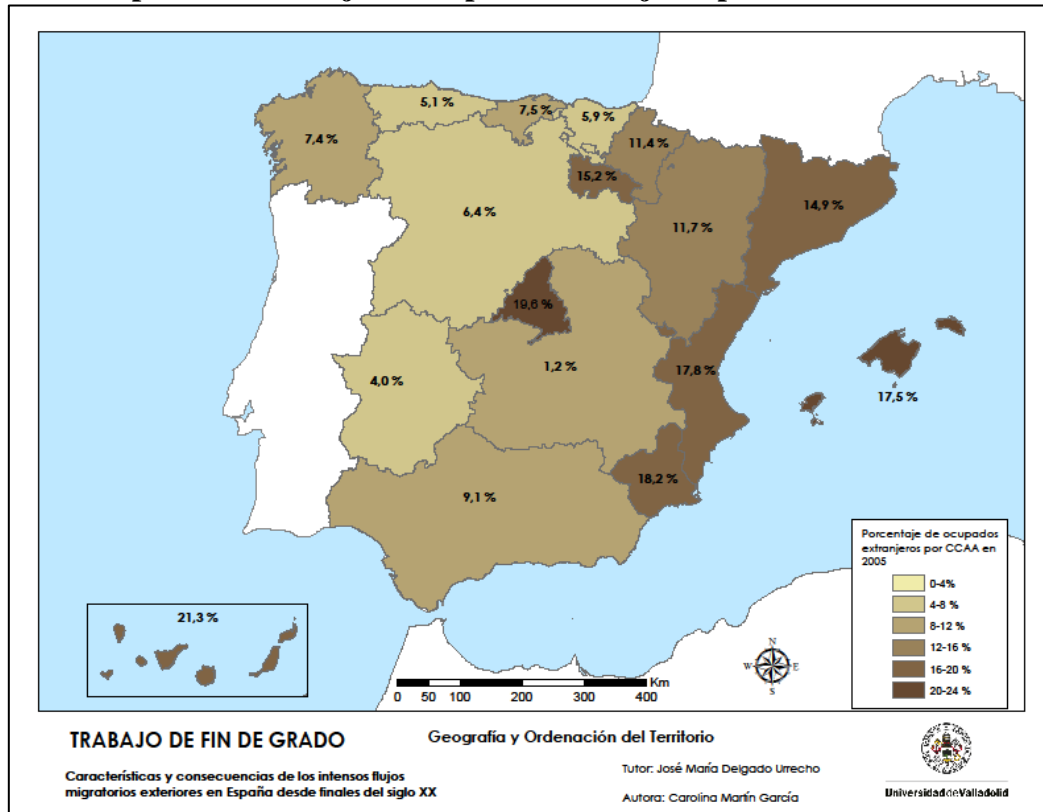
5,1 %
7,5 %
5,9 %
7,4 %
11,4 %
15,2 %
14,9 %
6,4 %
11,7 %
19,6 %
1,2 %
17,8 %
4,0 %
17,5 %
18,2 %
9,1 %
21,3 %

Porcentaje de ocupados extranjeros por CCAA en 2005
0-4%
4-8 %
8-12 %
12-16 %
16-20 %
20-24 %

N
W E
S

Km
0 50 100 200 300 400

TRABAJO DE FIN DE GRADO

Geografía y Ordenación del Territorio

Características y consecuencias de los intensos flujos migratorios exteriores en España desde finales del siglo XX

Tutor: José María Delgado Urrecho

Autora: Carolina Martín García

Universidad de Valladolid